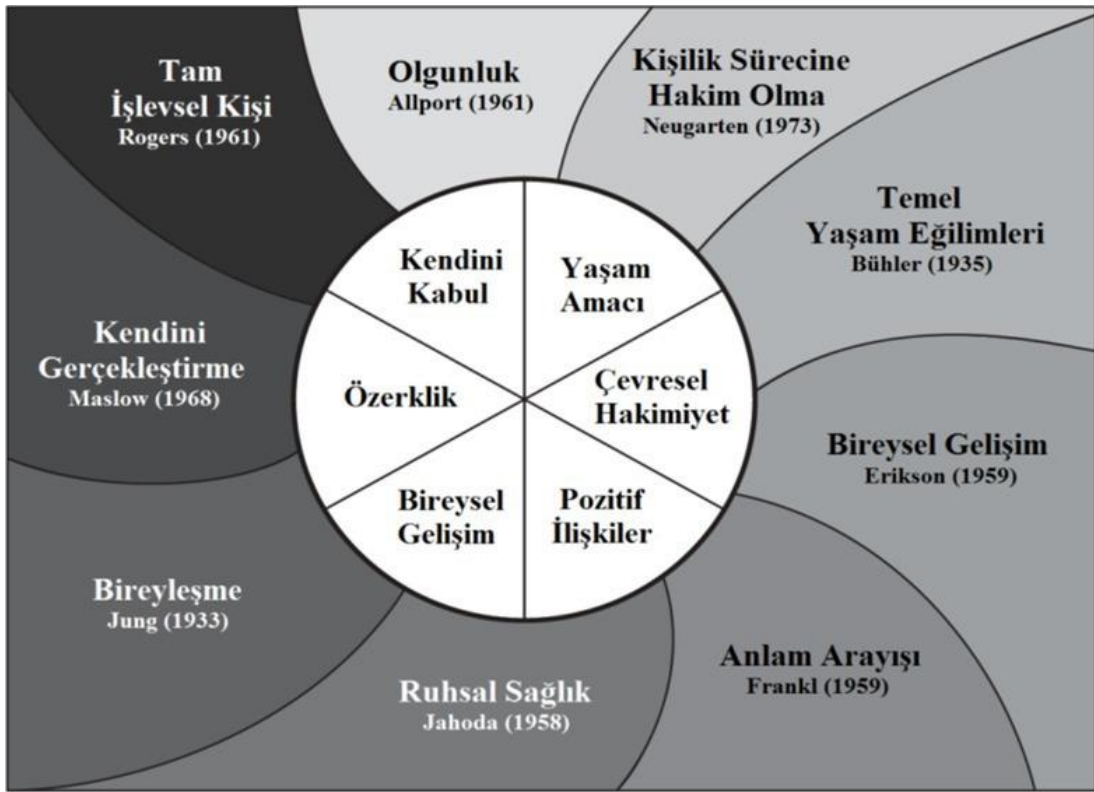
Tam İşlevsel Kişi
Rogers (1961)

Olgunluk
Allport (1961)

Kişilik Sürecine Hakim Olma
Neugarten (1973)

Temel Yaşam Eğilimleri
Bühler (1935)

Kendini Gerçekleştirme
Maslow (1968)

Bireysel Gelişim
Erikson (1959)

Bireyleşme
Jung (1933)

Anlam Arayışı
Frankl (1959)

Ruhsal Sağlık
Jahoda (1958)

Kendini Kabul

Yaşam Amacı

Özerklik

Çevresel Hakimiyet

Bireysel Gelişim

Pozitif İlişkiler